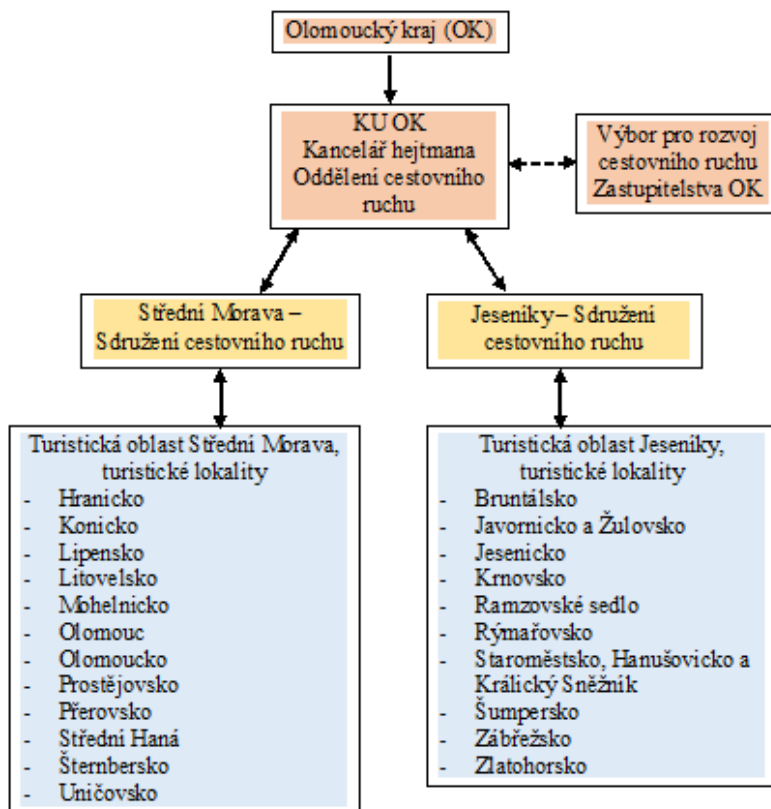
Olomoucký kraj (OK)

KU OK
Kancelář hejtmana
Oddělení cestovního ruchu

Výbor pro rozvoj cestovního ruchu Zastupitelstva OK

Střední Morava – Sdružení cestovního ruchu

Jeseníky – Sdružení cestovního ruchu

Turistická oblast Střední Morava, turistické lokality
- Hranicko
- Konicko
- Lipensko
- Litovelsko
- Mohelnicko
- Olomouc
- Olomoucko
- Prostějovsko
- Přerovsko
- Střední Haná
- Šternbersko
- Uničovsko

Turistická oblast Jeseníky, turistické lokality
- Bruntálsko
- Javornicko a Žulovsko
- Jesenicko
- Krnovsko
- Ramzovské sedlo
- Rýmařovsko
- Staroměstsko, Hanušovicko a Králický Sněžník
- Šumpersko
- Zábřežsko
- Zlatohorsko